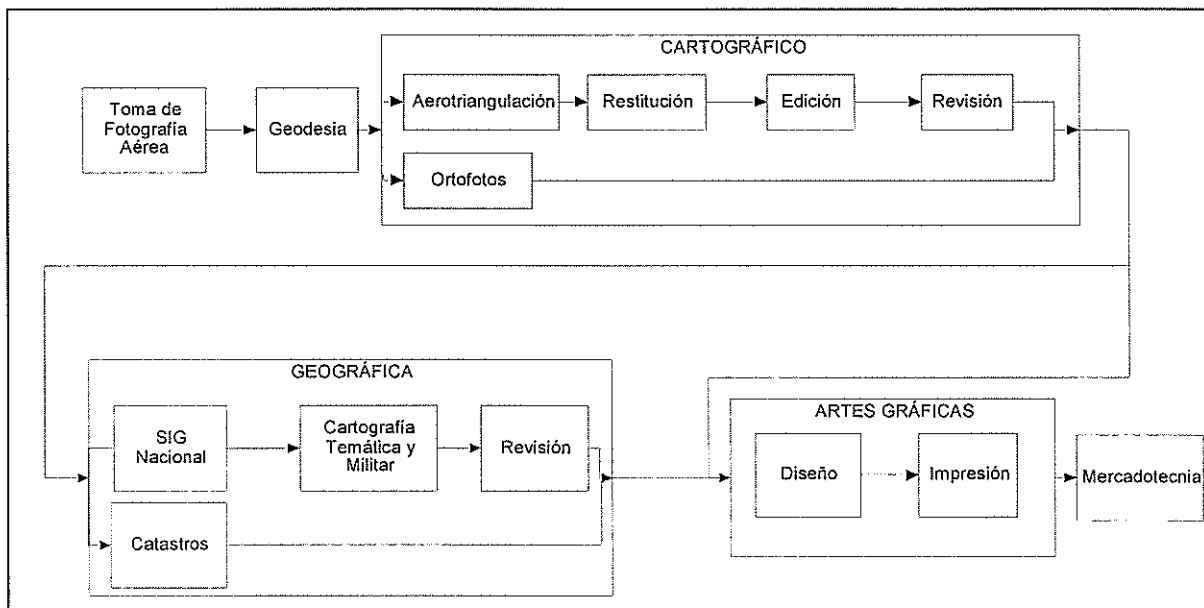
CARTOGRÁFICO

Toma de Fotografía Aérea

Geodesia

Aerotriangulación

Restitución

Edición

Revisión

Ortofotos

GEOGRÁFICA

SIG Nacional

Cartografía Temática y Militar

Revisión

Catastros

ARTES GRÁFICAS

Diseño

Impresión

Mercadotecnia